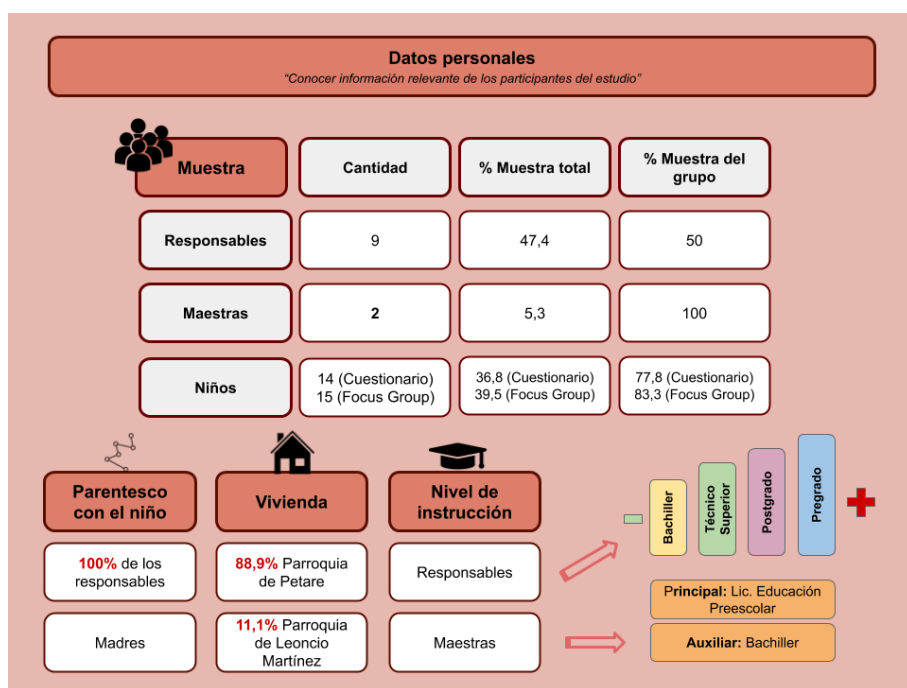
**Datos personales**
"Conocer información relevante de los participantes del estudio"

| Muestra | Cantidad | % Muestra total | % Muestra del grupo |
|---|---|---|---|
| Responsables | 9 | 47,4 | 50 |
| Maestras | 2 | 5,3 | 100 |
| Niños | 14 (Cuestionario) 15 (Focus Group) | 36,8 (Cuestionario) 39,5 (Focus Group) | 77,8 (Cuestionario) 83,3 (Focus Group) |

Parentesco con el niño

100% de los responsables

Madres

Vivienda

88,9% Parroquia de Petare

11,1% Parroquia de Leoncio Martínez

Nivel de instrucción

Responsables

Maestras

-

Bachiller

Técnico Superior

Postgrado

Pregrado

+

Principal: Lic. Educación Preescolar

Auxiliar: Bachiller